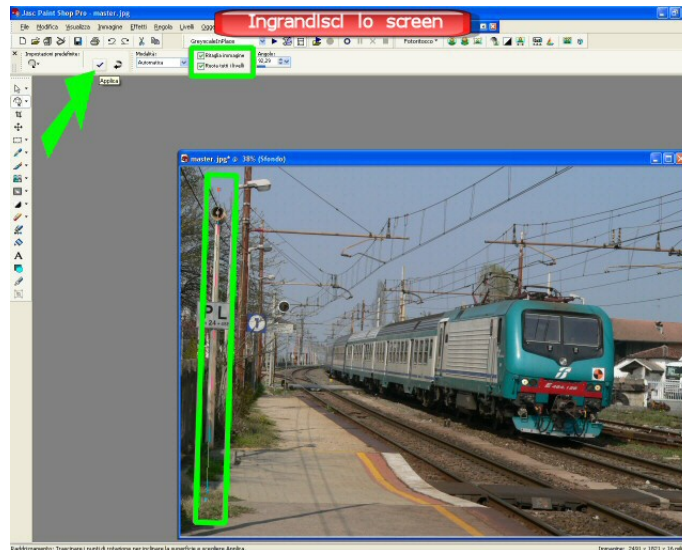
Jasc Paint Shop Pro - master.jpg

Ingrandisci lo screen

File Modifica Visualizza Immagine Effetti Regola Livelli Ogg

GreyscaleInPlace

Fotoritocco

Impostazioni predefinite:

Modalità:

Automatica

Ritaglia immagine

Ruota tutti i livelli

Angolo:

92,29

Applica

master.jpg* @ 38% (Sfondo)

P L

224

Raddrizzamento: Trascinare i punti di rotazione per inclinare la superficie e scegliere Applica.

Immagine: 2400 x 1821 x 16 mil